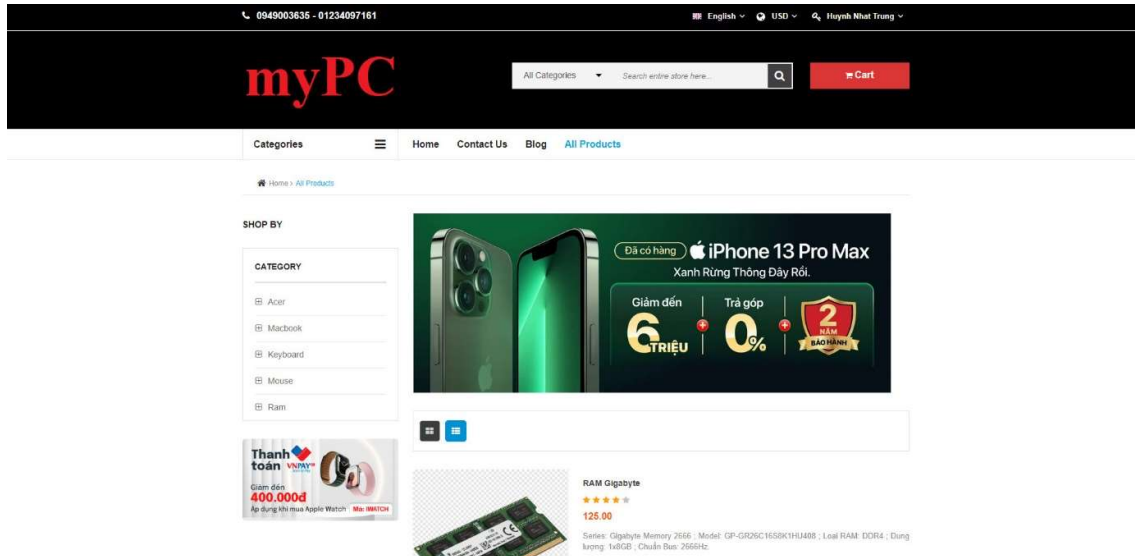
0949003635 - 01234097161

English USD Huynh Nhat Trung

myPC

All Categories Search entire store here...

Cart

Categories

Home Contact Us Blog All Products

Home › All Products

SHOP BY

CATEGORY

Acer

Macbook

Keyboard

Mouse

Ram

Thanh toán VNPAY

Giảm đến 400.000đ

Áp dụng khi mua Apple Watch Mã: IMATCH

Đã có hàng iPhone 13 Pro Max

Xanh Rừng Thông Đây Rồi.

Giảm đến 6 TRIỆU

Trả góp 0%

2 NĂM BẢO HÀNH

RAM Gigabyte

125.00

Series: Gigabyte Memory 2666 ; Model: GP-GR26C16S8K1HU408 ; Loại RAM: DDR4 ; Dung lượng: 1x8GB ; Chuẩn Bus: 2666Hz.